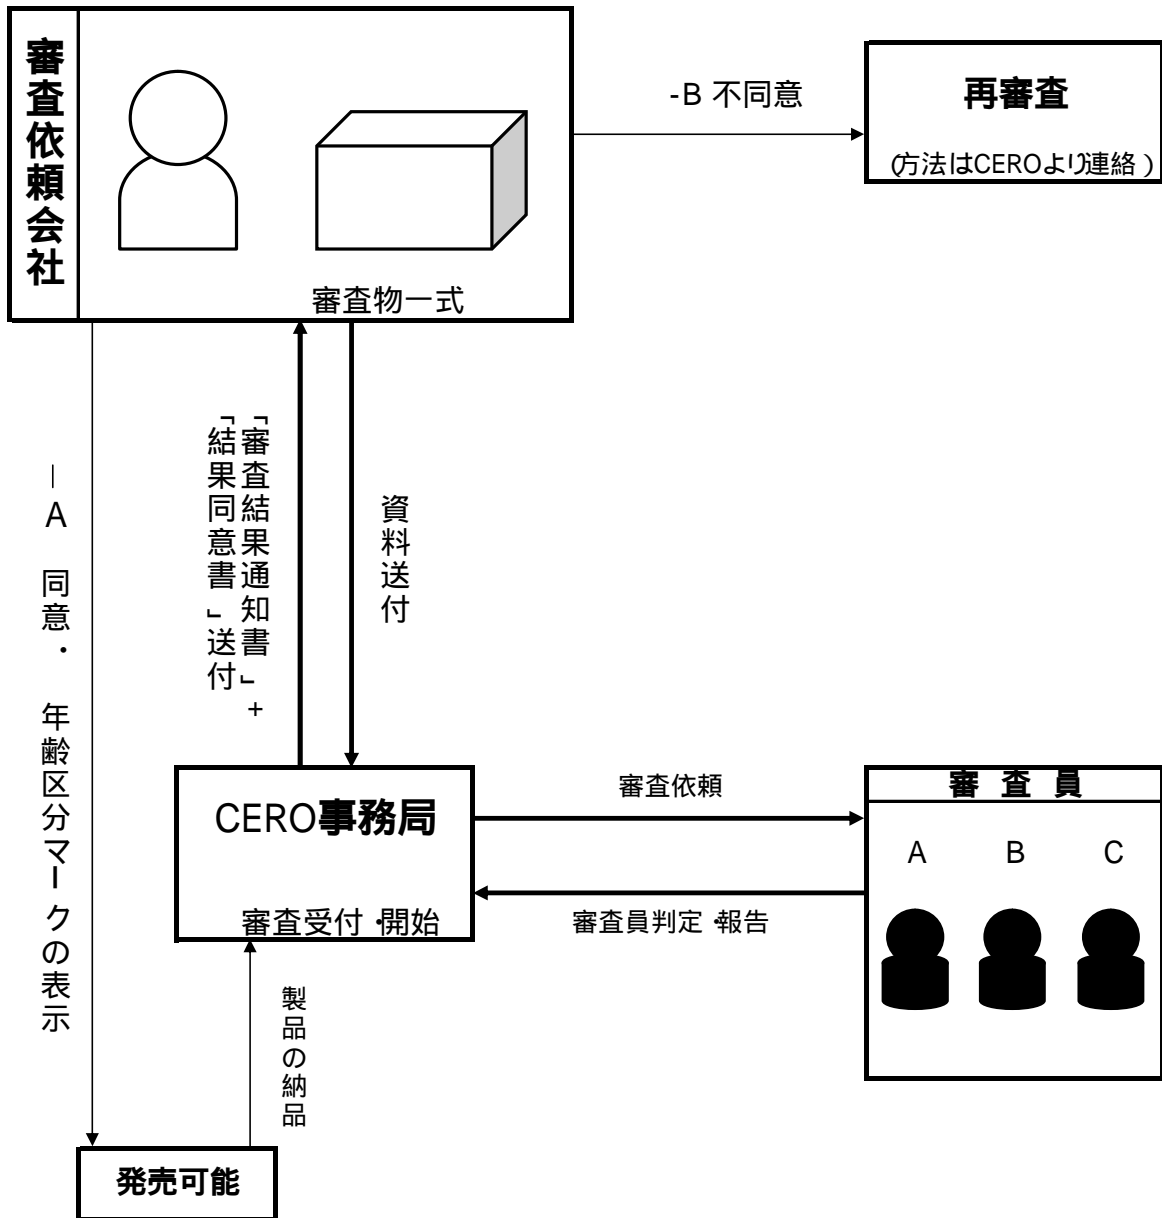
審査依頼会社

審査物一式

-B 不同意

再審査

(方法はCEROより連絡 )

―A 同意・ 年齢区分マークの表示

「審査結果通知書」+「結果同意書」送付

資料送付

CERO事務局

審査受付 ·開始

審査依頼

審査員判定 報告

審 査 員

A B C

製品の納品

発売可能